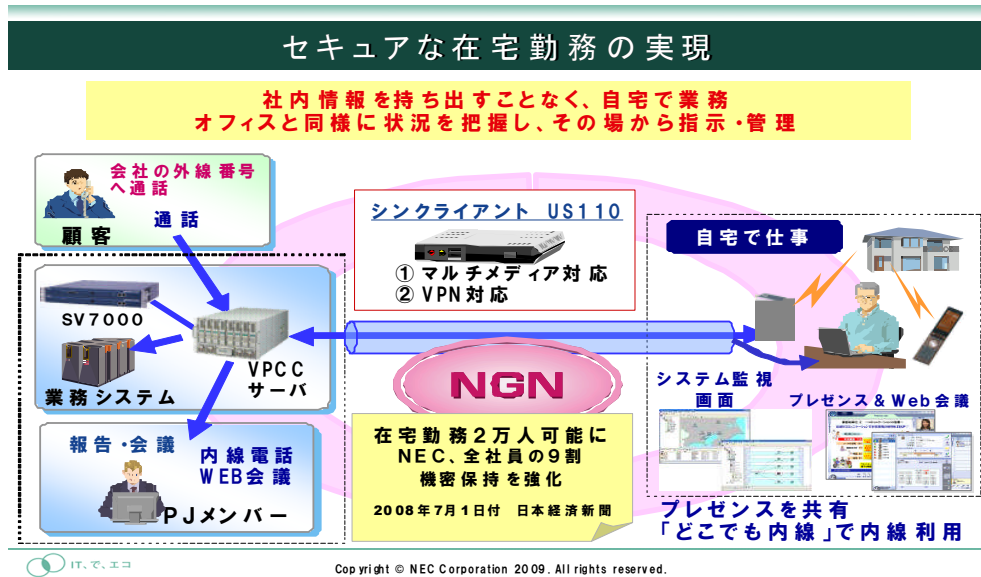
セキュアな在宅勤務の実現

社内情報を持ち出すことなく、自宅で業務
オフィスと同様に状況を把握し、その場から指示・管理

会社の外線番号へ通話

通話

顧客

シンクライアント US110

① マルチメディア対応
② VPN対応

自宅で仕事

SV7000

業務システム

VPCC
サーバ

NGN

システム監視画面

プレゼンス＆Web会議

報告・会議

内線電話
WEB会議

PJメンバー

在宅勤務2万人可能に
NEC、全社員の9割
機密保持を強化

2008年7月1日付 日本経済新聞

プレゼンスを共有
「どこでも内線」で内線利用

IT、で、エコ

Copyright © NEC Corporation 2009. All rights reserved.